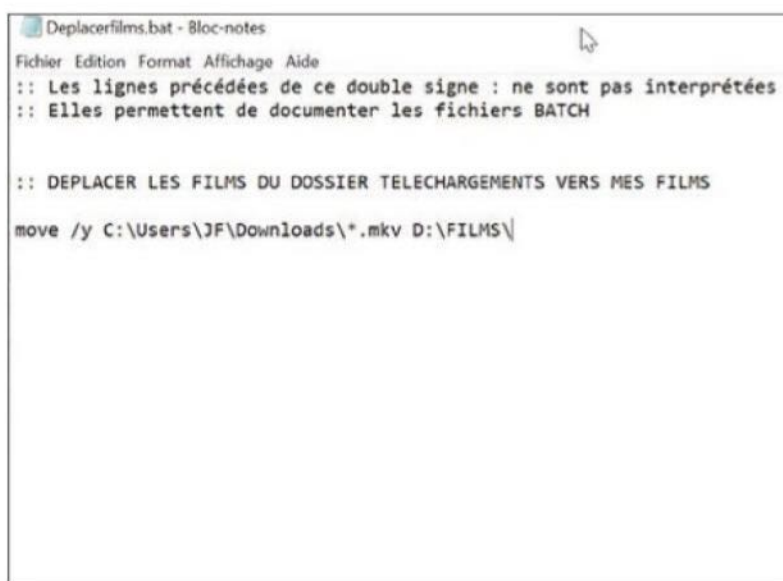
Deplacerfilms.bat - Bloc-notes

Fichier Edition Format Affichage Aide

:: Les lignes précédées de ce double signe : ne sont pas interprétées
:: Elles permettent de documenter les fichiers BATCH

:: DEPLACER LES FILMS DU DOSSIER TELECHARGEMENTS VERS MES FILMS

move /y C:\Users\JF\Downloads\*.mkv D:\FILMS\